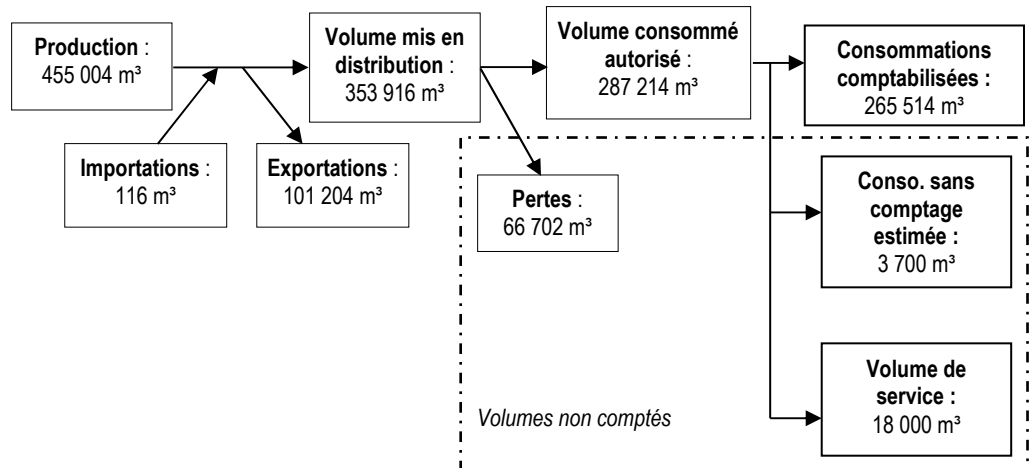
**Production** :
455 004 m³

**Importations** :
116 m³

**Volume mis en distribution** :
353 916 m³

**Exportations** :
101 204 m³

**Volume consommé autorisé** :
287 214 m³

**Pertes** :
66 702 m³

**Consommations comptabilisées :**
265 514 m³

**Conso. sans comptage estimée :**
3 700 m³

**Volume de service :**
18 000 m³

*Volumes non comptés*